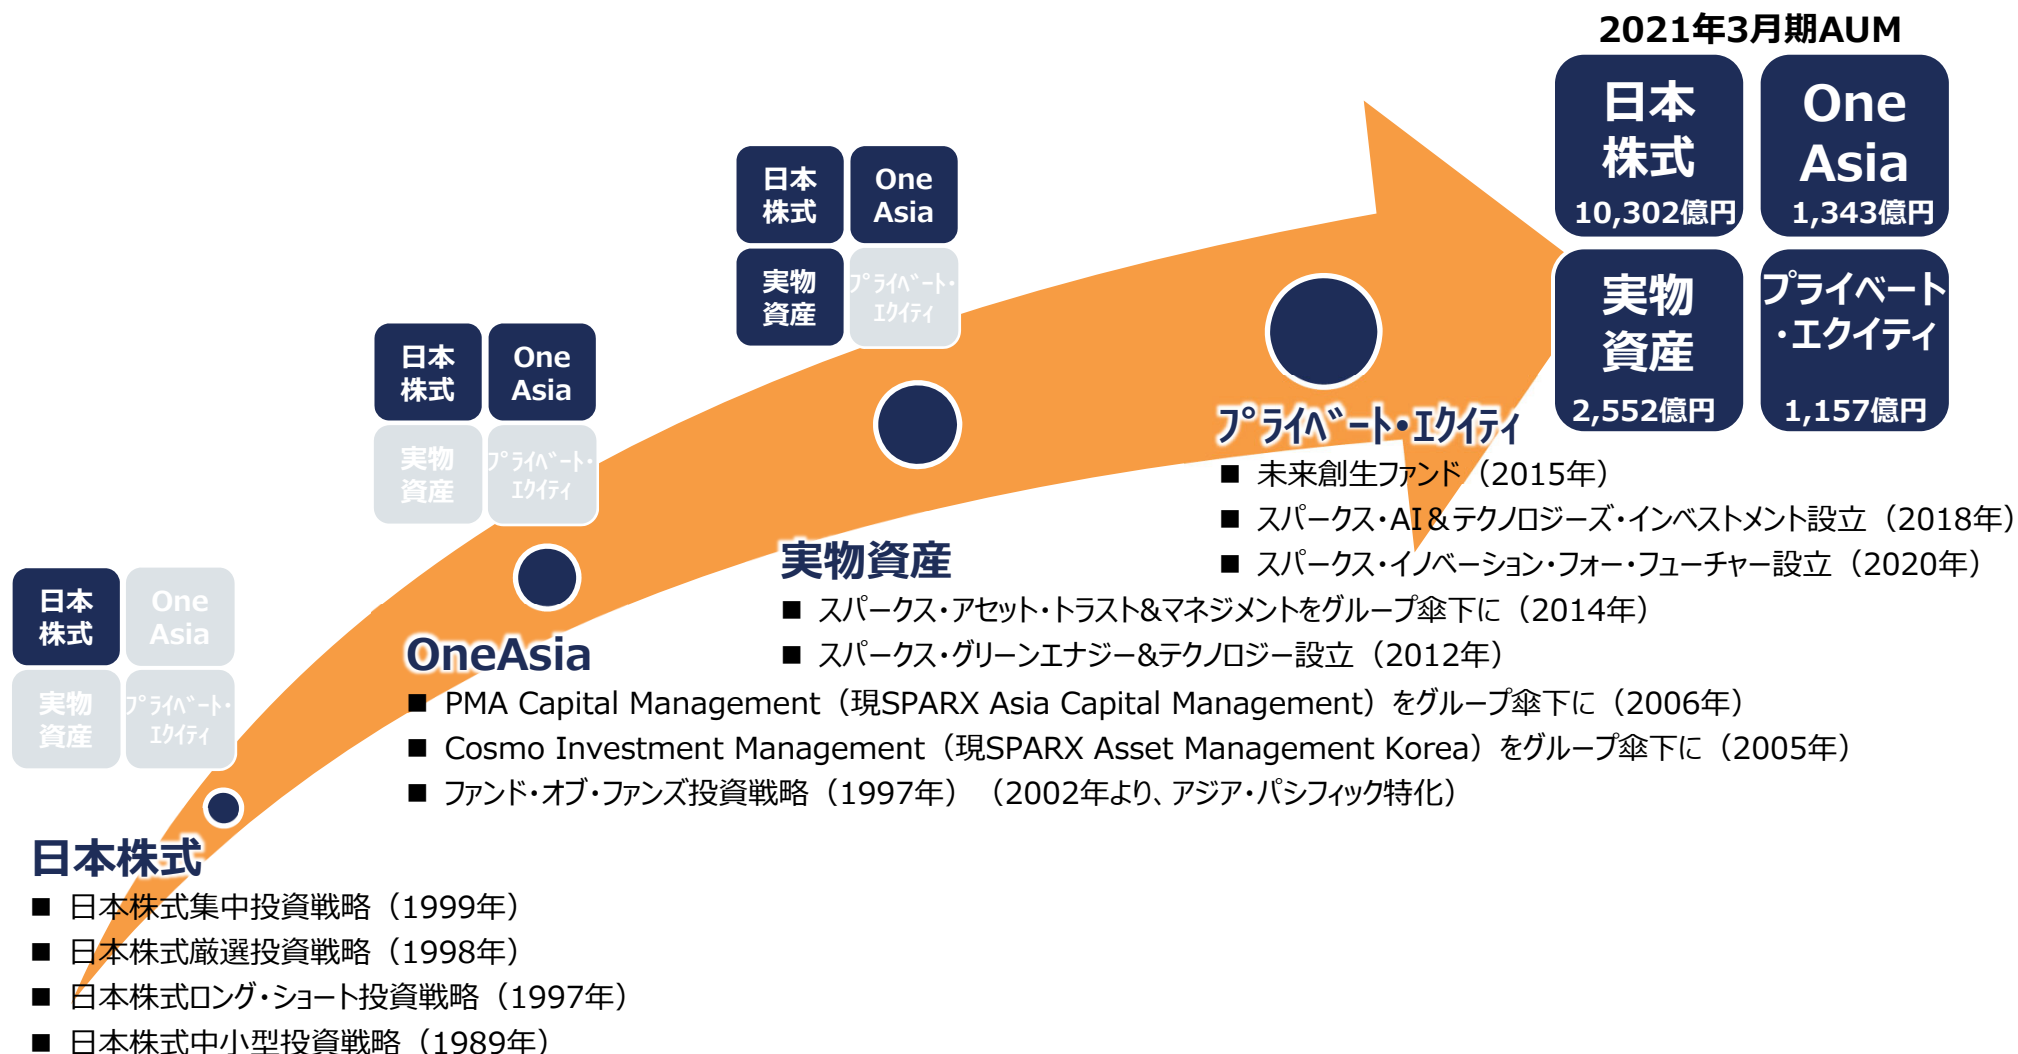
2021年3月期AUM

日本株式 10,302億円

One Asia 1,343億円

実物資産 2,552億円

プライベート・エクイティ 1,157億円

日本株式

One Asia

実物資産

ﾌﾟﾗｲﾍﾞｰﾄ・ｴｸｲﾃｨ

日本株式

One Asia

実物資産

ﾌﾟﾗｲﾍﾞｰﾄ・ｴｸｲﾃｨ

日本株式

One Asia

実物資産

ﾌﾟﾗｲﾍﾞｰﾄ・ｴｸｲﾃｨ

ﾌﾟﾗｲﾍﾞｰﾄ・ｴｸｲﾃｨ

■ 未来創生ファンド（2015年）

■ スパークス・AI＆テクノロジーズ・インベストメント設立（2018年）

■ スパークス・イノベーション・フォー・フューチャー設立（2020年）

実物資産

■ スパークス・アセット・トラスト&マネジメントをグループ傘下に（2014年）

■ スパークス・グリーンエナジー&テクノロジー設立（2012年）

OneAsia

■ PMA Capital Management（現SPARX Asia Capital Management）をグループ傘下に（2006年）

■ Cosmo Investment Management（現SPARX Asset Management Korea）をグループ傘下に（2005年）

■ ファンド・オブ・ファンズ投資戦略（1997年）（2002年より、アジア・パシフィック特化）

日本株式

■ 日本株式集中投資戦略（1999年）

■ 日本株式厳選投資戦略（1998年）

■ 日本株式ロング・ショート投資戦略（1997年）

■ 日本株式中小型投資戦略（1989年）